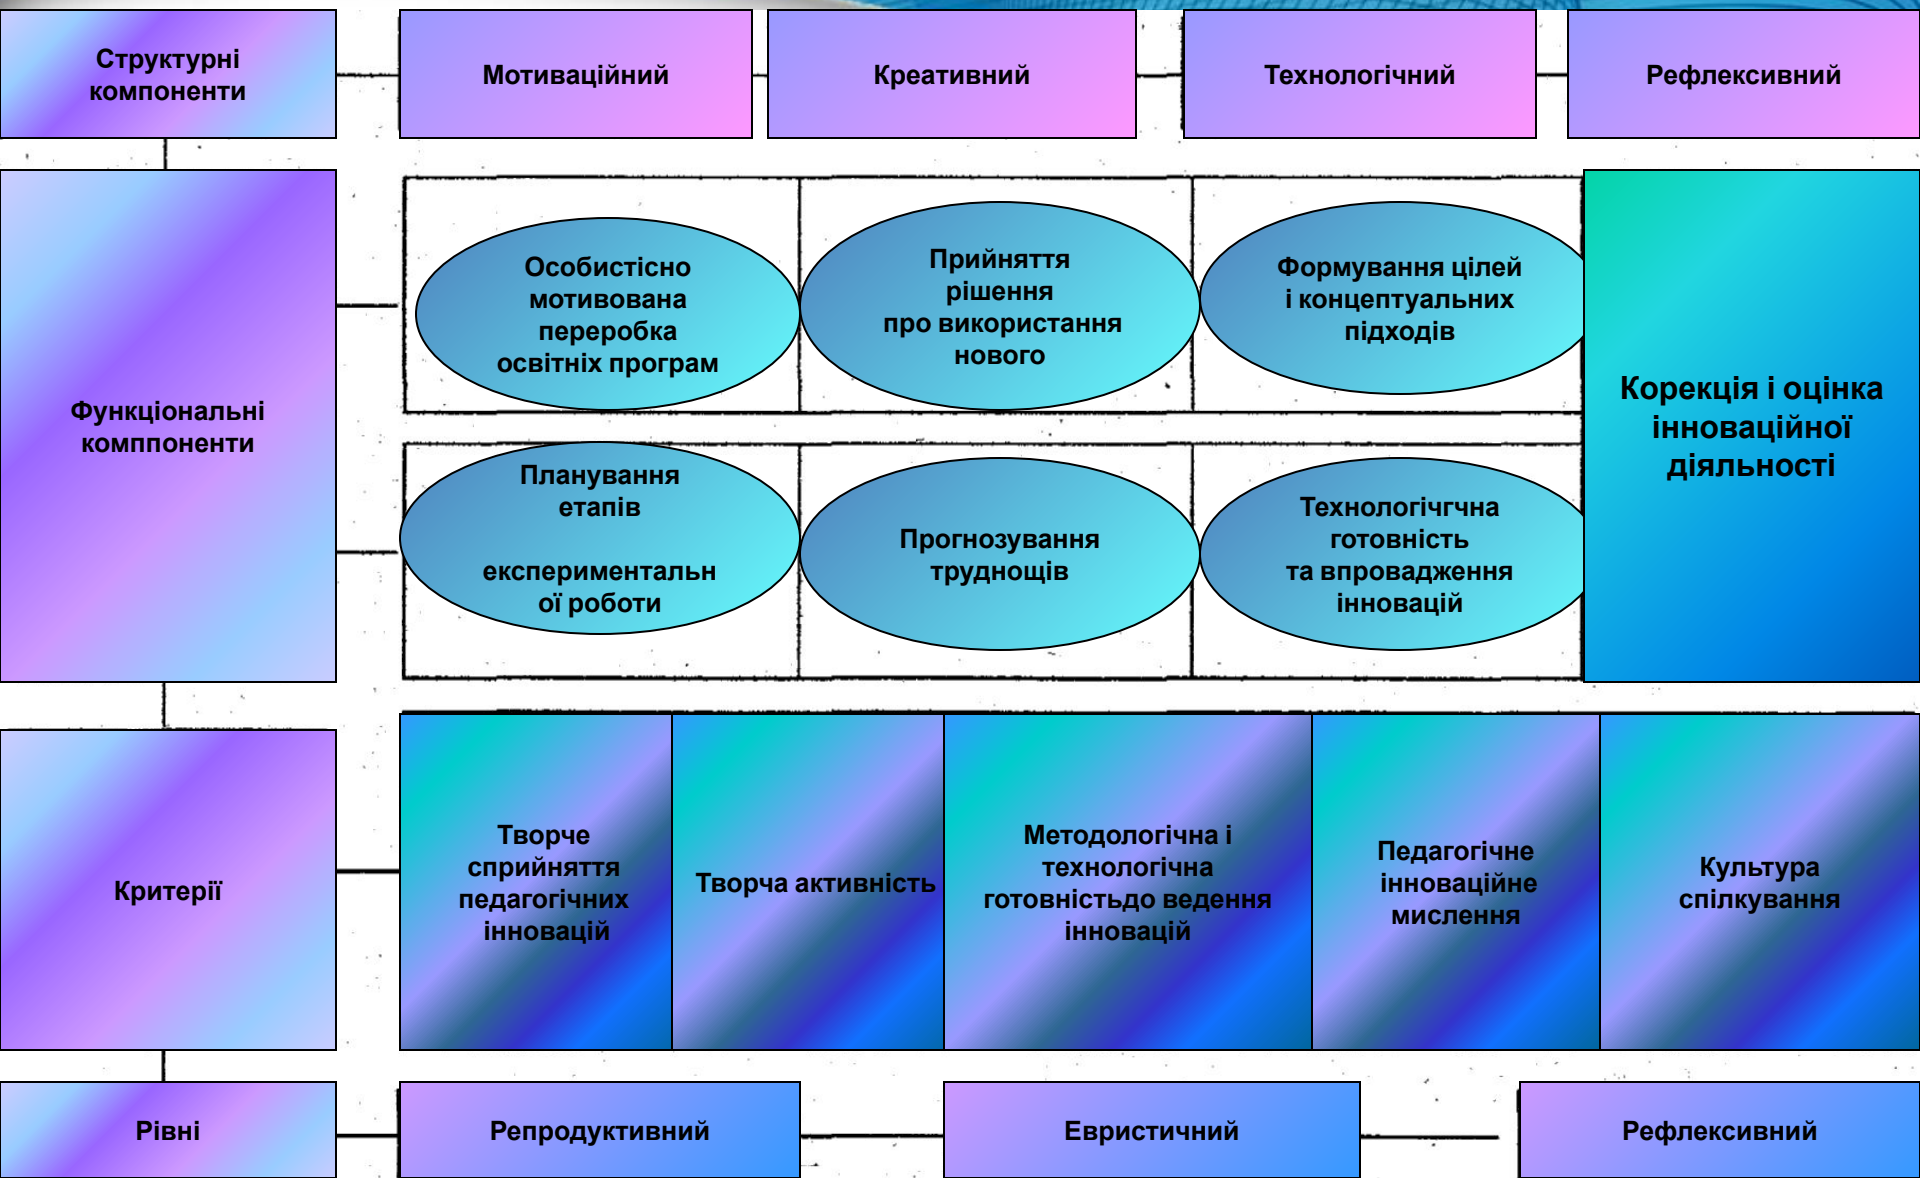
Структурні компоненти

Мотиваційний

Креативний

Технологічний

Рефлексивний

Функціональні компоненти

Особистісно мотивована переробка освітніх програм

Прийняття рішення про використання нового

Формування цілей і концептуальних підходів

Корекція і оцінка інноваційної діяльності

Планування етапів

експериментальної роботи

Прогнозування труднощів

Технологіччна готовність та впровадження інновацій

Критерії

Творче сприйняття педагогічних інновацій

Творча активність

Методологічна і технологічна готовністьдо ведення інновацій

Педагогічне інноваційне мислення

Культура спілкування

Рівні

Репродуктивний

Евристичний

Рефлексивний